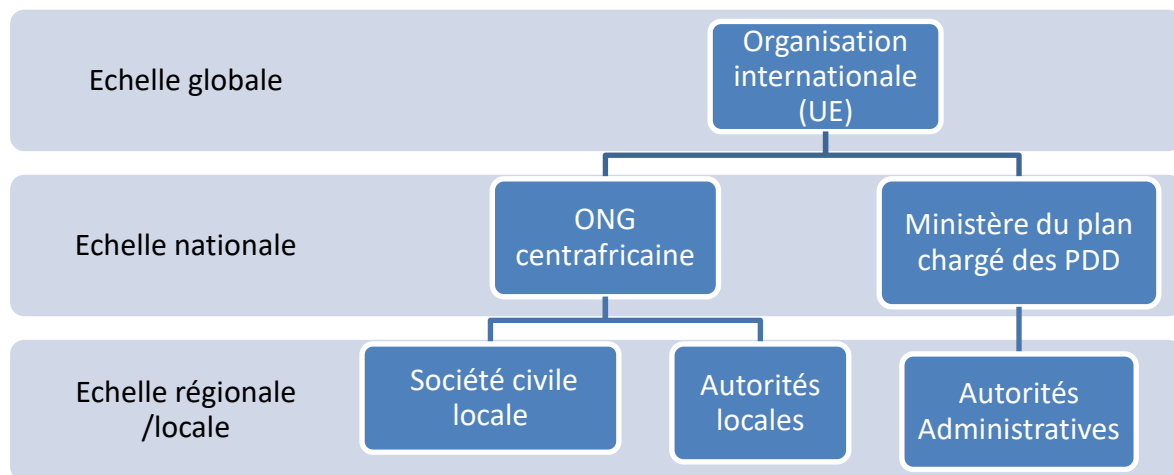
Echelle globale

Organisation internationale (UE)

Echelle nationale

ONG centrafricaine

Ministère du plan chargé des PDD

Echelle régionale /locale

Société civile locale

Autorités locales

Autorités Administratives